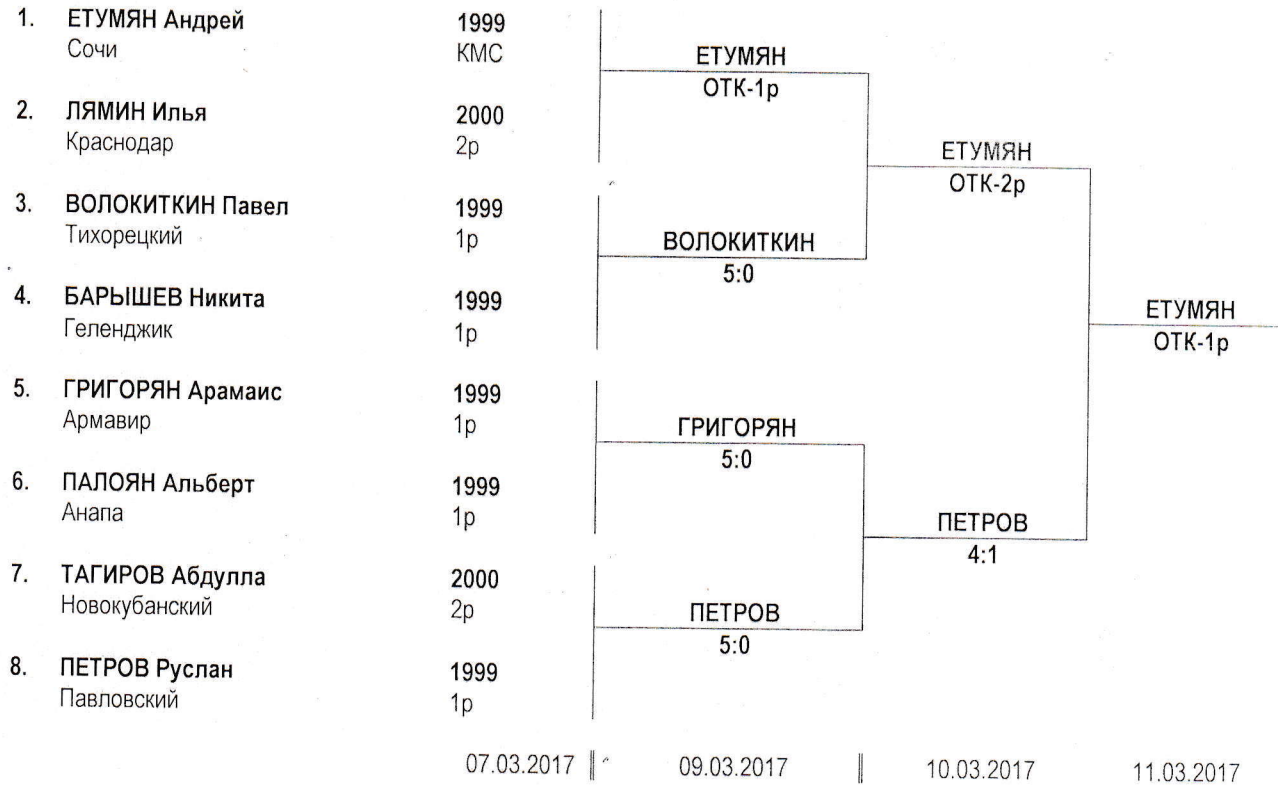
1. ЕТУМЯН Андрей Сочи 1999 КМС

2. ЛЯМИН Илья Краснодар 2000 2р

3. ВОЛОКИТКИН Павел Тихорецкий 1999 1р

4. БАРЫШЕВ Никита Геленджик 1999 1р

5. ГРИГОРЯН Арамаис Армавир 1999 1р

6. ПАЛОЯН Альберт Анапа 1999 1р

7. ТАГИРОВ Абдулла Новокубанский 2000 2р

8. ПЕТРОВ Руслан Павловский 1999 1р

ЕТУМЯН ОТК-1р

ВОЛОКИТКИН 5:0

ГРИГОРЯН 5:0

ПЕТРОВ 5:0

ЕТУМЯН ОТК-2р

ПЕТРОВ 4:1

ЕТУМЯН ОТК-1р

07.03.2017 09.03.2017 10.03.2017 11.03.2017